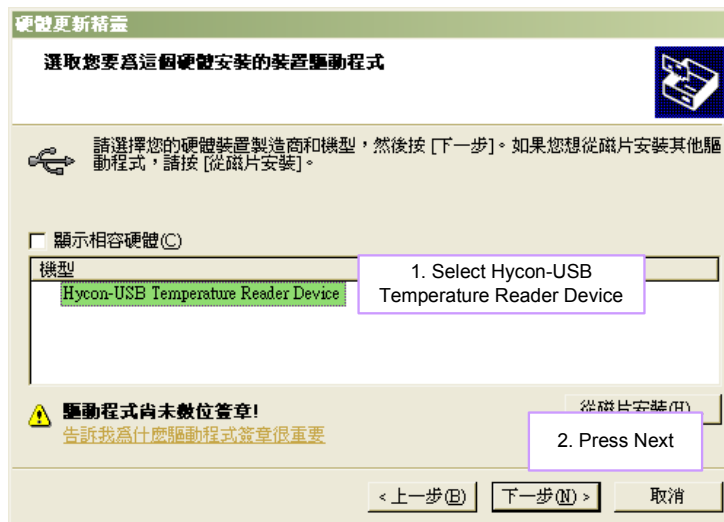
硬體更新精靈

選取您要為這個硬體安裝的裝置驅動程式

請選擇您的硬體裝置製造商和機型，然後按 [下一步]。如果您想從磁片安裝其他驅動程式，請按 [從磁片安裝]。

顯示相容硬體(C)

機型

Hycon-USB Temperature Reader Device

1. Select Hycon-USB Temperature Reader Device

驅動程式尚未數位簽章!

告訴我為什麼驅動程式簽章很重要

從磁片安裝(H)

2. Press Next

< 上一步(B)

下一步(N) >

取消